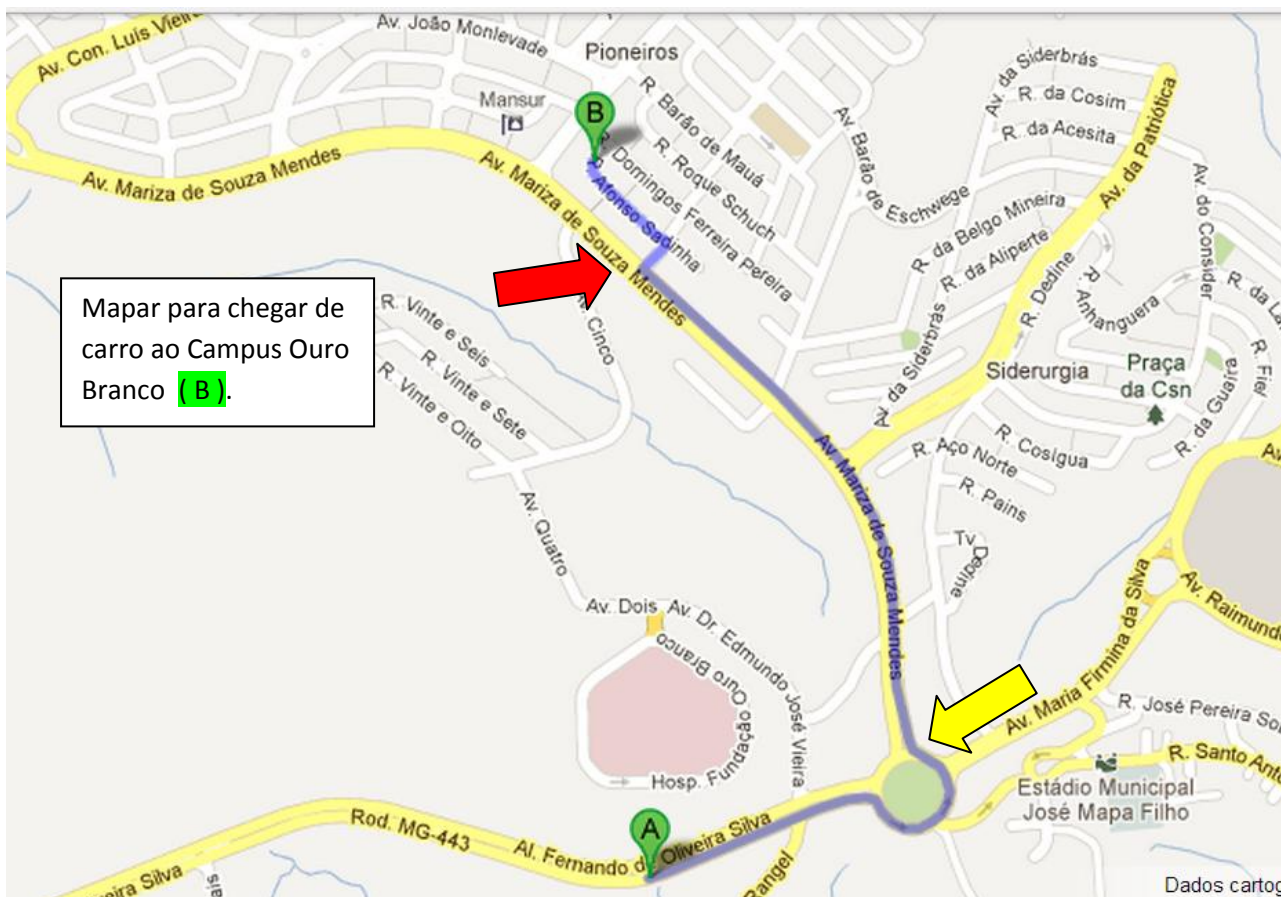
Mapar para chegar de carro ao Campus Ouro Branco ( B ).

Av. Con. Luís Vieira
Av. João Monlevade
Pioneiros
Mansur
B
R. Barão de Mauá
R. Roque Schuch
R. Domingos Ferreira Pereira
R. Afonso Sardinha
Av. Mariza de Souza Mendes
Av. Mariza de Souza Mendes
Av. Barão de Eschwege
Av. da Siderbrás
R. da Cosim
R. da Acesita
Av. da Patriótica
R. da Belgo Mineira
R. da Aliperte
R. Dedine
R. Anhanguera
Av. do Consider
R. da La
R. Fiel
Av. da Siderbrás
Siderurgia
Praça da Csn
R. da Guaíra
R. Vinte e Seis
R. Vinte e Sete
R. Vinte e Oito
R. Cinco
R. Aço Norte
R. Cosigua
R. Pains
Av. Quatro
Tv. Dedine
Av. Mariza de Souza Mendes
Av. Maria Firmina da Silva
Av. Raimundo
Av. Dois
Av. Dr. Edmundo José Vieira
Ouro Branco
Hosp. Fundação
R. José Pereira So
R. Santo Ant
Estádio Municipal José Mapa Filho
Rod. MG-443
Al. Fernando de Oliveira Silva
A
eira Silva
Rangel
Dados cartog